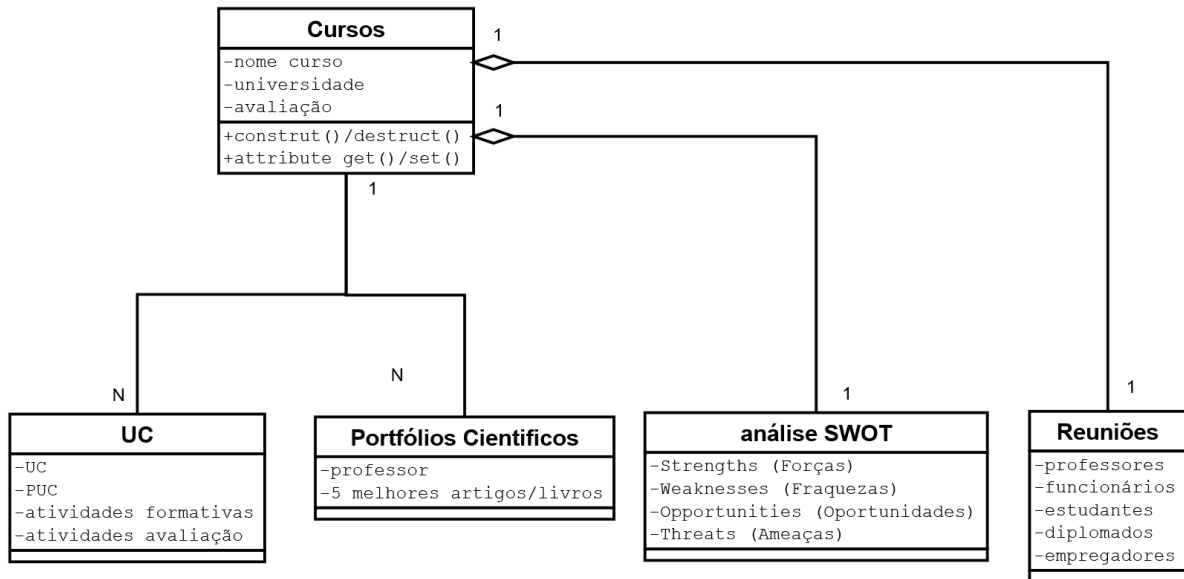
Cursos
-nome curso
-universidade
-avaliação
+construt()/destruct()
+attribute get()/set()

1
1
1

N
N
1
1

UC
-UC
-PUC
-atividades formativas
-atividades avaliação

Portfólios Cientificos
-professor
-5 melhores artigos/livros

análise SWOT
-Strengths (Forças)
-Weaknesses (Fraquezas)
-Opportunities (Oportunidades)
-Threats (Ameaças)

Reuniões
-professores
-funcionários
-estudantes
-diplomados
-empregadores